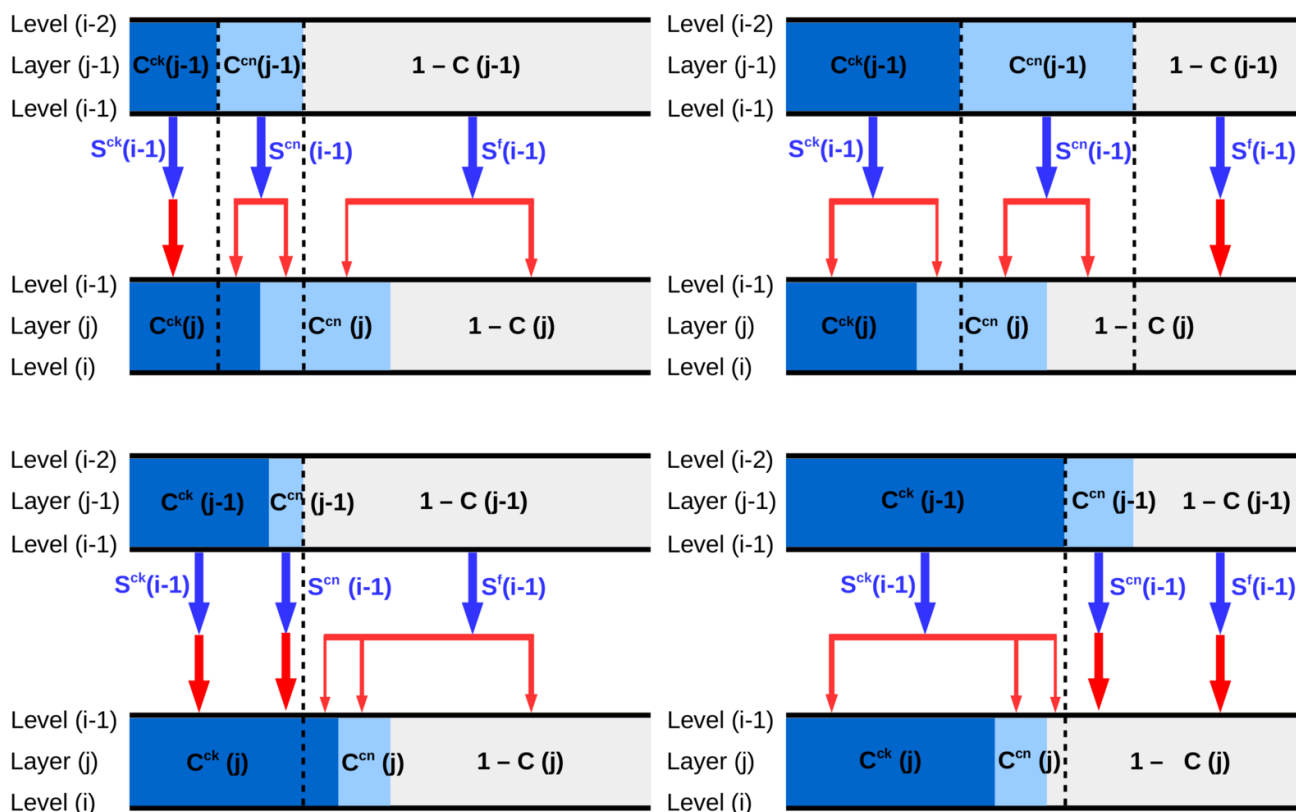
Level (i-2)
Layer (j-1) $C^{ck}$(j-1) $C^{cn}$(j-1) 1 – C (j-1)
Level (i-1)
$S^{ck}$(i-1) $S^{cn}$ (i-1) $S^{f}$(i-1)
Level (i-1)
Layer (j) $C^{ck}$(j) $C^{cn}$ (j) 1 – C (j)
Level (i)

Level (i-2)
Layer (j-1) $C^{ck}$(j-1) $C^{cn}$(j-1) 1 – C (j-1)
Level (i-1)
$S^{ck}$(i-1) $S^{cn}$(i-1) $S^{f}$(i-1)
Level (i-1)
Layer (j) $C^{ck}$(j) $C^{cn}$ (j) 1 – C (j)
Level (i)

Level (i-2)
Layer (j-1) $C^{ck}$ (j-1) $C^{cn}$ (j-1) 1 – C (j-1)
Level (i-1)
$S^{ck}$(i-1) $S^{cn}$ (i-1) $S^{f}$(i-1)
Level (i-1)
Layer (j) $C^{ck}$ (j) $C^{cn}$ (j) 1 – C (j)
Level (i)

Level (i-2)
Layer (j-1) $C^{ck}$ (j-1) $C^{cn}$ (j-1) 1 – C (j-1)
Level (i-1)
$S^{ck}$(i-1) $S^{cn}$(i-1) $S^{f}$(i-1)
Level (i-1)
Layer (j) $C^{ck}$ (j) $C^{cn}$ (j) 1 – C (j)
Level (i)